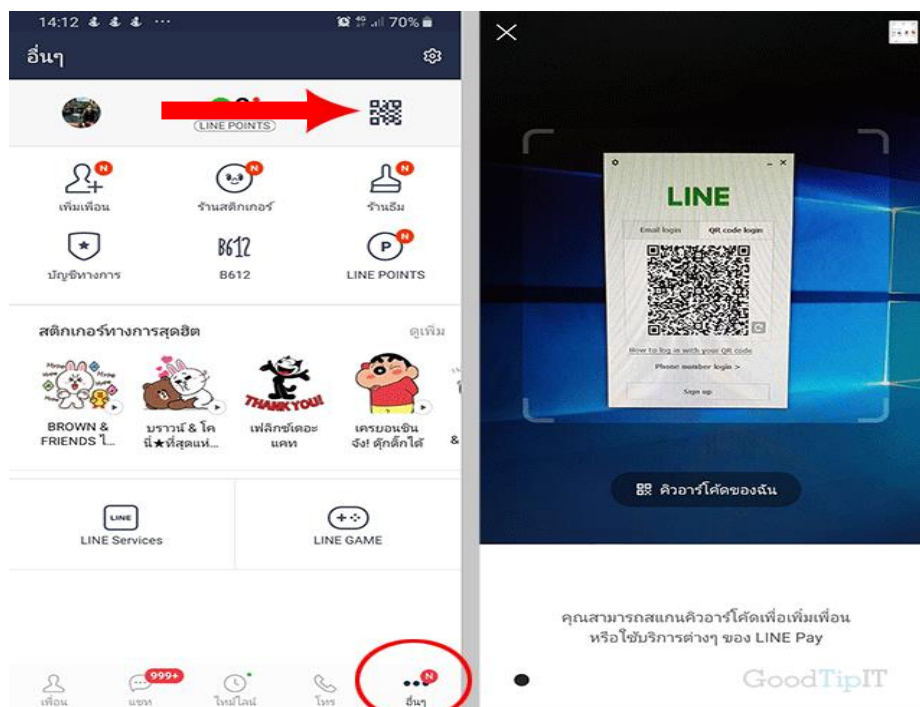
14:12 70%

อื่นๆ

LINE POINTS

เพิ่มเพื่อน
ร้านสติกเกอร์
ร้านธีม
บัญชีทางการ
B612
B612
LINE POINTS

สติกเกอร์ทางการสุดฮิต
ดูเพิ่ม

BROWN & FRIENDS ไ...
บราวน์ & โคนี่★ที่สุดแห่...
เฟลิกซ์เดอะแคท
เครยอนชินจัง! ตุ๊กติ๊กได้
&

THANK YOU!

LINE Services
LINE GAME

999+

เพื่อน
แชท
ไทม์ไลน์
โทร
อื่นๆ

LINE
Email login
QR code login
How to log in with your QR code
Phone number login >
Sign up

คิวอาร์โค้ดของฉัน

คุณสามารถสแกนคิวอาร์โค้ดเพื่อเพิ่มเพื่อน หรือใช้บริการต่างๆ ของ LINE Pay

GoodTipIT